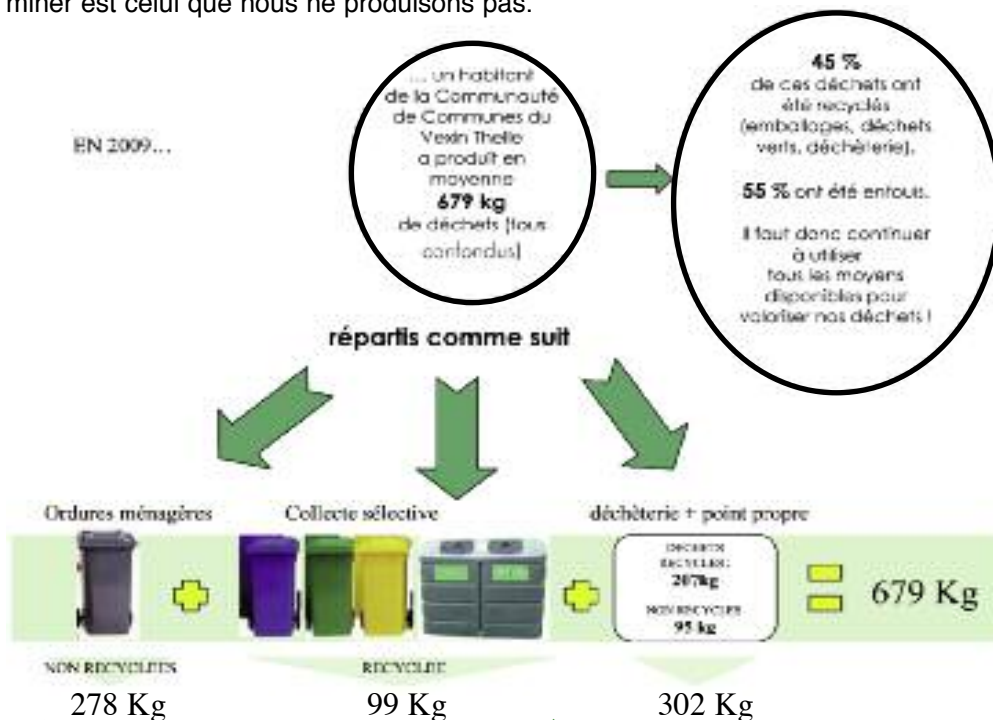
miner est celui que nous ne produisons pas.

EN 2009...

... un habitant de la Communauté de Communes du Vexin Thelle a produit en moyenne **679 kg** de déchets (tous confondus)

**45 %** de ces déchets ont été recyclés (emballages, déchets verts, déchèterie).

**55 %** ont été enfouis.

Il faut donc continuer à utiliser tous les moyens disponibles pour valoriser nos déchets !

**répartis comme suit**

Ordures ménagères

Collecte sélective

déchèterie + point propre

DECHETS RECYCLES 207kg

NON RECYCLES 95 kg

679 Kg

NON RECYCLES

278 Kg

RECYCLES

99 Kg

302 Kg